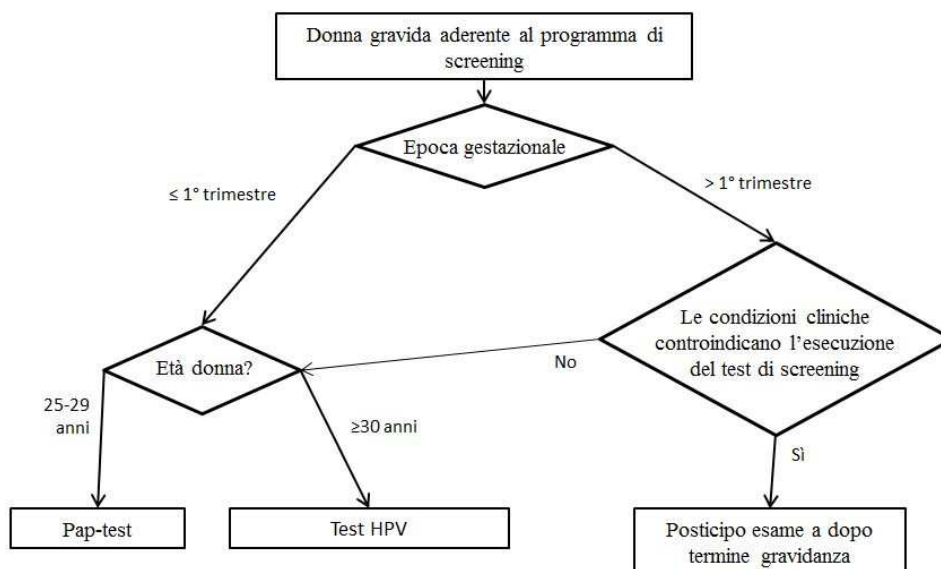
Donna gravida aderente al programma di screening

Epoca gestazionale

≤ 1° trimestre

> 1° trimestre

Le condizioni cliniche controindicano l'esecuzione del test di screening

No

Età donna?

25-29 anni

≥30 anni

Sì

Pap-test

Test HPV

Posticipo esame a dopo termine gravidanza